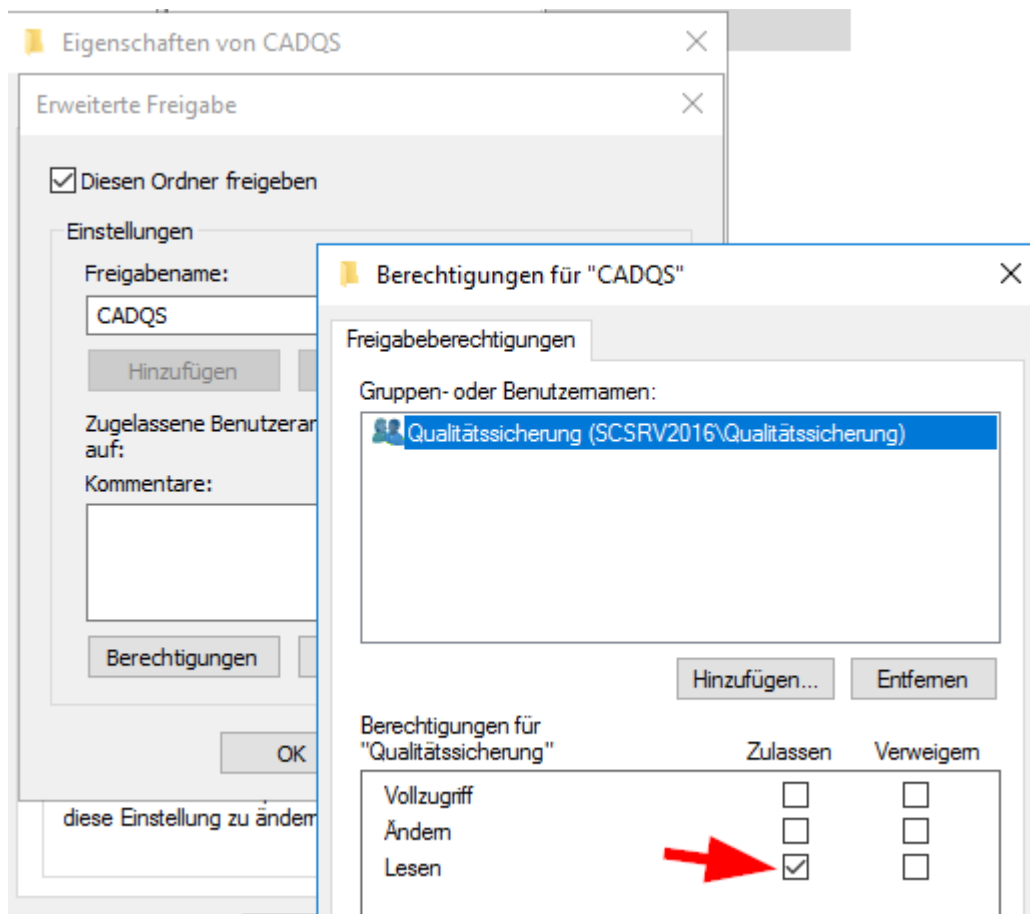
Eigenschaften von CADQS

Erweiterte Freigabe

Diesen Ordner freigeben

Einstellungen

Freigabename:

CADQS

Hinzufügen

Zugelassene Benutzeran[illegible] auf:

Kommentare:

Berechtigungen

OK

diese Einstellung zu ändern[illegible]

Berechtigungen für "CADQS"

Freigabeberechtigungen

Gruppen- oder Benutzernamen:

Qualitätssicherung (SCSRV2016\Qualitätssicherung)

Hinzufügen...

Entfernen

Berechtigungen für "Qualitätssicherung"

| | Zulassen | Verweigern |
|---|---|---|
| Vollzugriff | ☐ | ☐ |
| Ändern | ☐ | ☐ |
| Lesen | ☑ | ☐ |